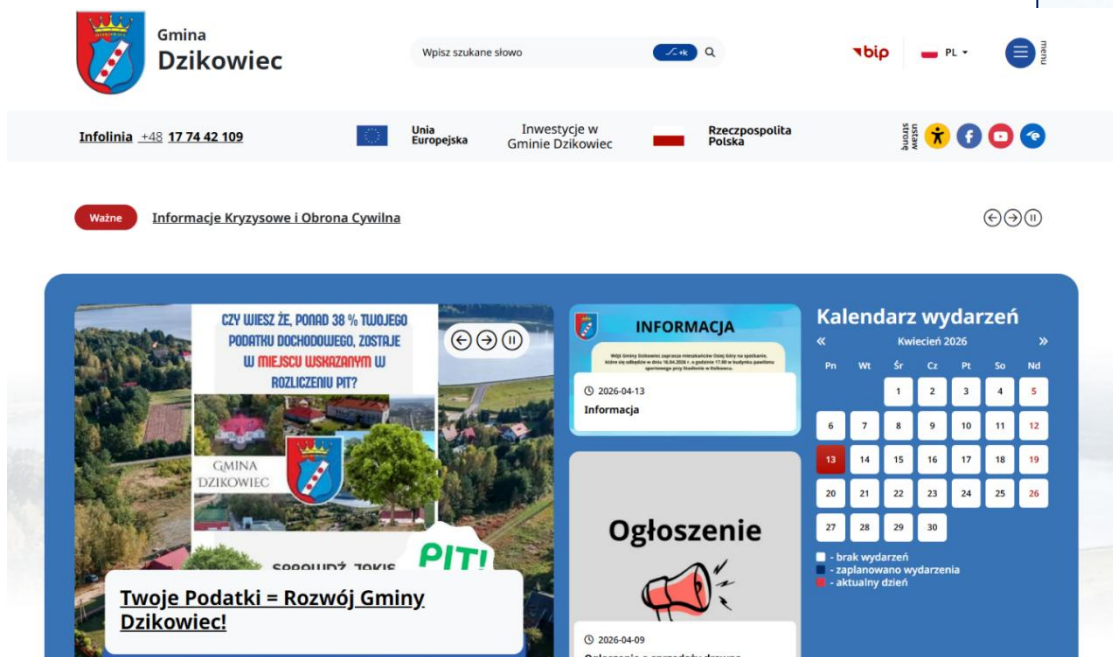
Gmina
Dzikowiec

Wpisz szukane słowo

bip

PL

menu

Infolinia +48 17 74 42 109

Unia Europejska

Inwestycje w Gminie Dzikowiec

Rzeczpospolita Polska

ustaw stronę

Ważne

Informacje Kryzysowe i Obrona Cywilna

CZY WIESZ ŻE, PONAD 38 % TWOJEGO PODATKU DOCHODOWEGO, ZOSTAJE W MIEJSCU WSKAZANYM W ROZLICZENIU PIT?

GMINA DZIKOWIEC

SPRAWDŹ JAKIE

PIT!

Twoje Podatki = Rozwój Gminy Dzikowiec!

INFORMACJA

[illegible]

2026-04-13
Informacja

Ogłoszenie

2026-04-09
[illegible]

Kalendarz wydarzeń

«
Kwiecień 2026
»

| Pn | Wt | Śr | Cz | Pt | So | Nd |
|---|---|---|---|---|---|---|
| | | 1 | 2 | 3 | 4 | 5 |
| 6 | 7 | 8 | 9 | 10 | 11 | 12 |
| 13 | 14 | 15 | 16 | 17 | 18 | 19 |
| 20 | 21 | 22 | 23 | 24 | 25 | 26 |
| 27 | 28 | 29 | 30 | | | |

- brak wydarzeń
- zaplanowano wydarzenia
- aktualny dzień